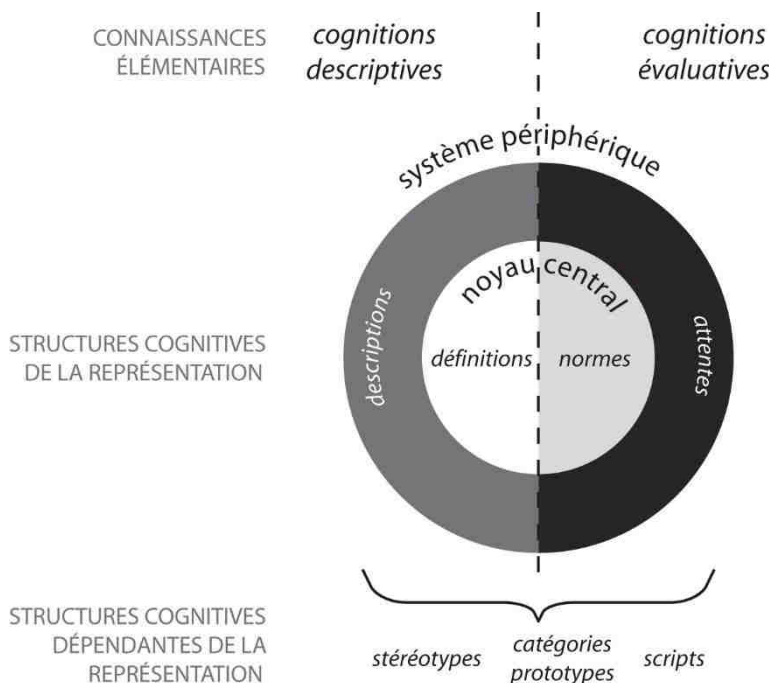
CONNAISSANCES ÉLÉMENTAIRES

*cognitions descriptives*

*cognitions évaluatives*

système périphérique

noyau central

*descriptions*

*définitions*

*normes*

*attentes*

STRUCTURES COGNITIVES DE LA REPRÉSENTATION

STRUCTURES COGNITIVES DÉPENDANTES DE LA REPRÉSENTATION

*stéréotypes*

*catégories prototypes*

*scripts*